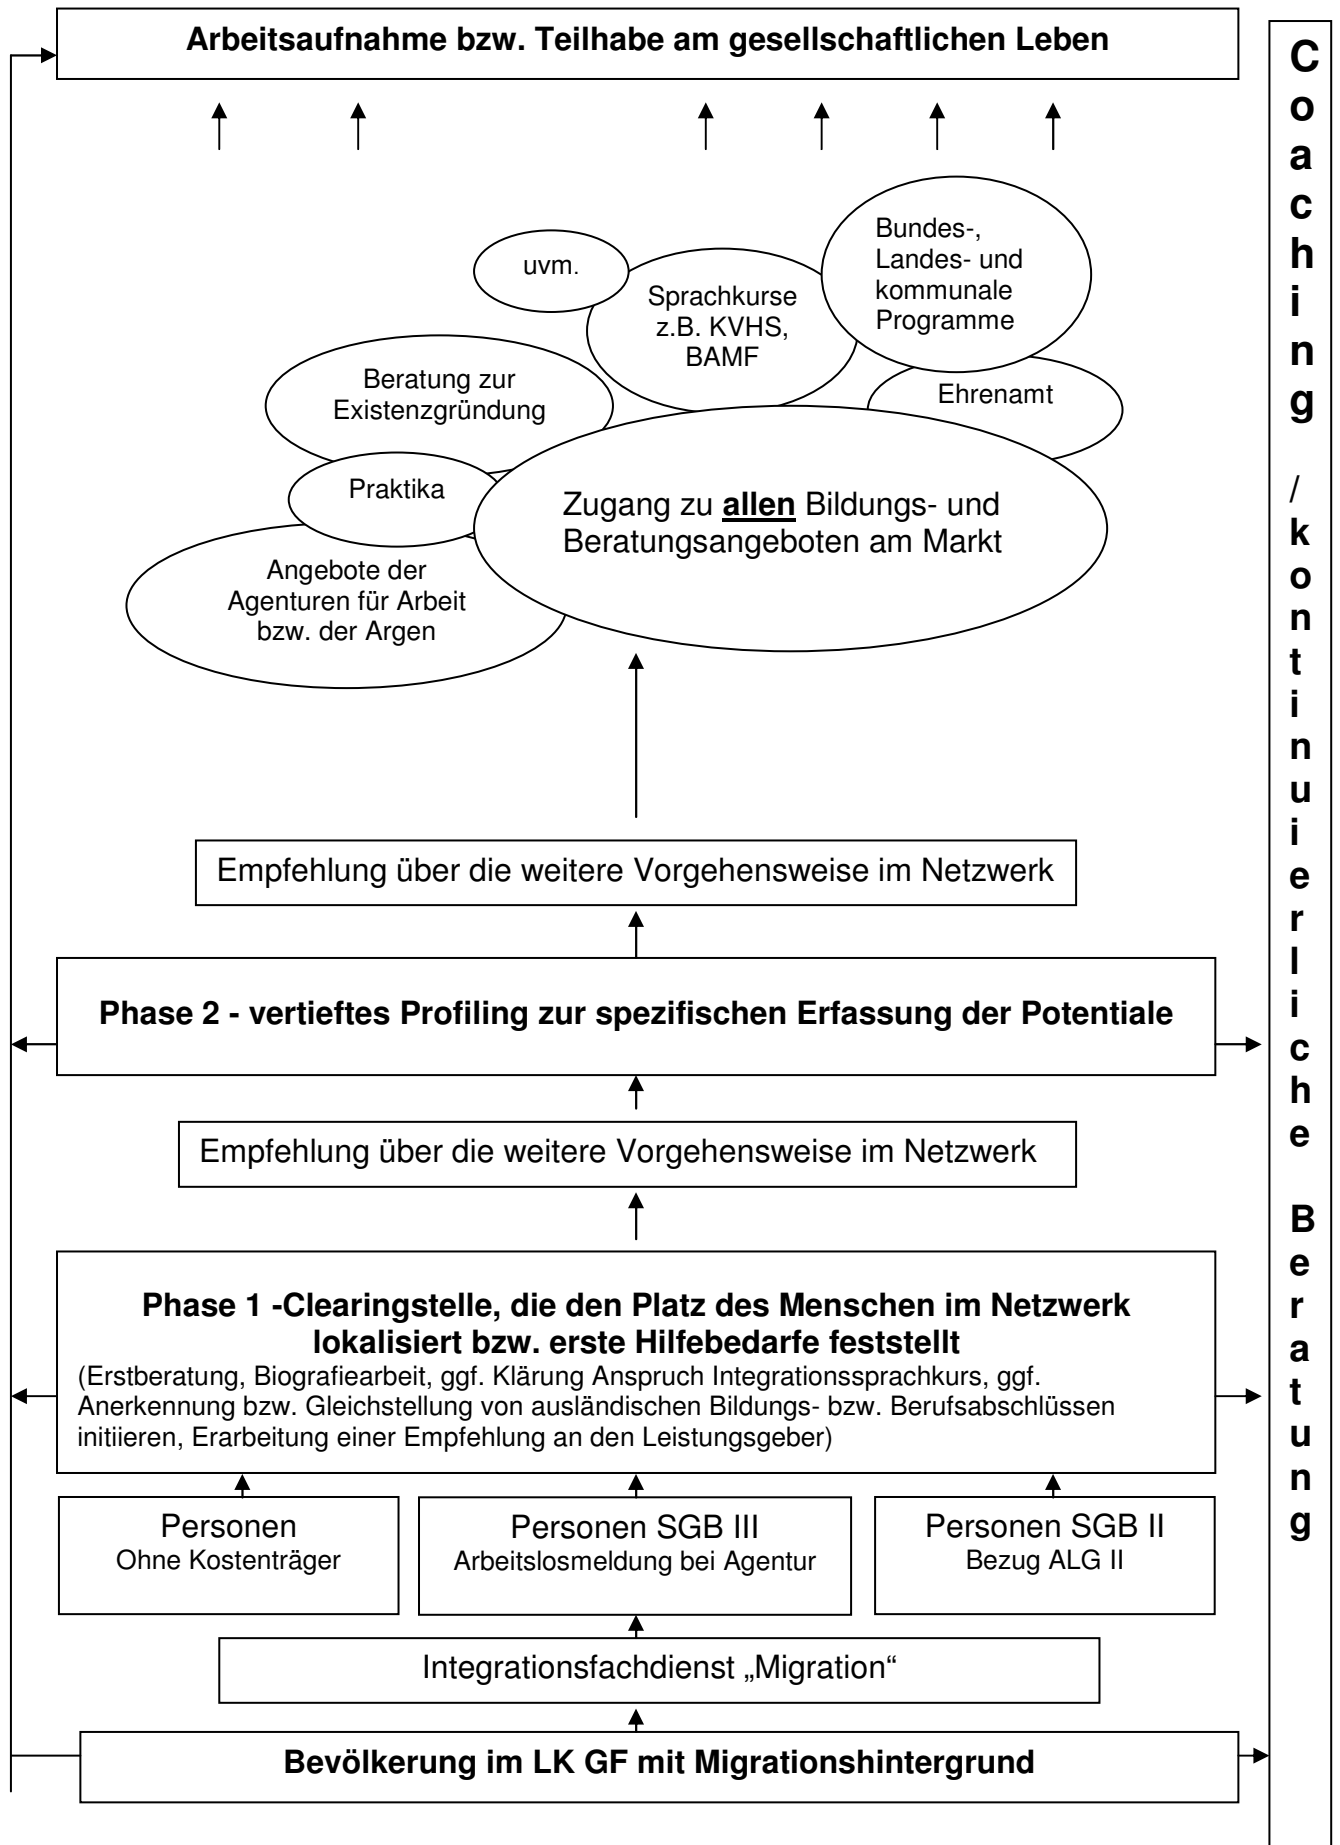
**Arbeitsaufnahme bzw. Teilhabe am gesellschaftlichen Leben**

uvm.

Sprachkurse z.B. KVHS, BAMF

Bundes-, Landes- und kommunale Programme

Beratung zur Existenzgründung

Ehrenamt

Praktika

Zugang zu **allen** Bildungs- und Beratungsangeboten am Markt

Angebote der Agenturen für Arbeit bzw. der Argen

Empfehlung über die weitere Vorgehensweise im Netzwerk

**Phase 2 - vertieftes Profiling zur spezifischen Erfassung der Potentiale**

Empfehlung über die weitere Vorgehensweise im Netzwerk

**Phase 1 -Clearingstelle, die den Platz des Menschen im Netzwerk lokalisiert bzw. erste Hilfebedarfe feststellt**
(Erstberatung, Biografiearbeit, ggf. Klärung Anspruch Integrationssprachkurs, ggf. Anerkennung bzw. Gleichstellung von ausländischen Bildungs- bzw. Berufsabschlüssen initiieren, Erarbeitung einer Empfehlung an den Leistungsgeber)

Personen
Ohne Kostenträger

Personen SGB III
Arbeitslosmeldung bei Agentur

Personen SGB II
Bezug ALG II

Integrationsfachdienst „Migration“

**Bevölkerung im LK GF mit Migrationshintergrund**

**Coaching / kontinuierliche Beratung**